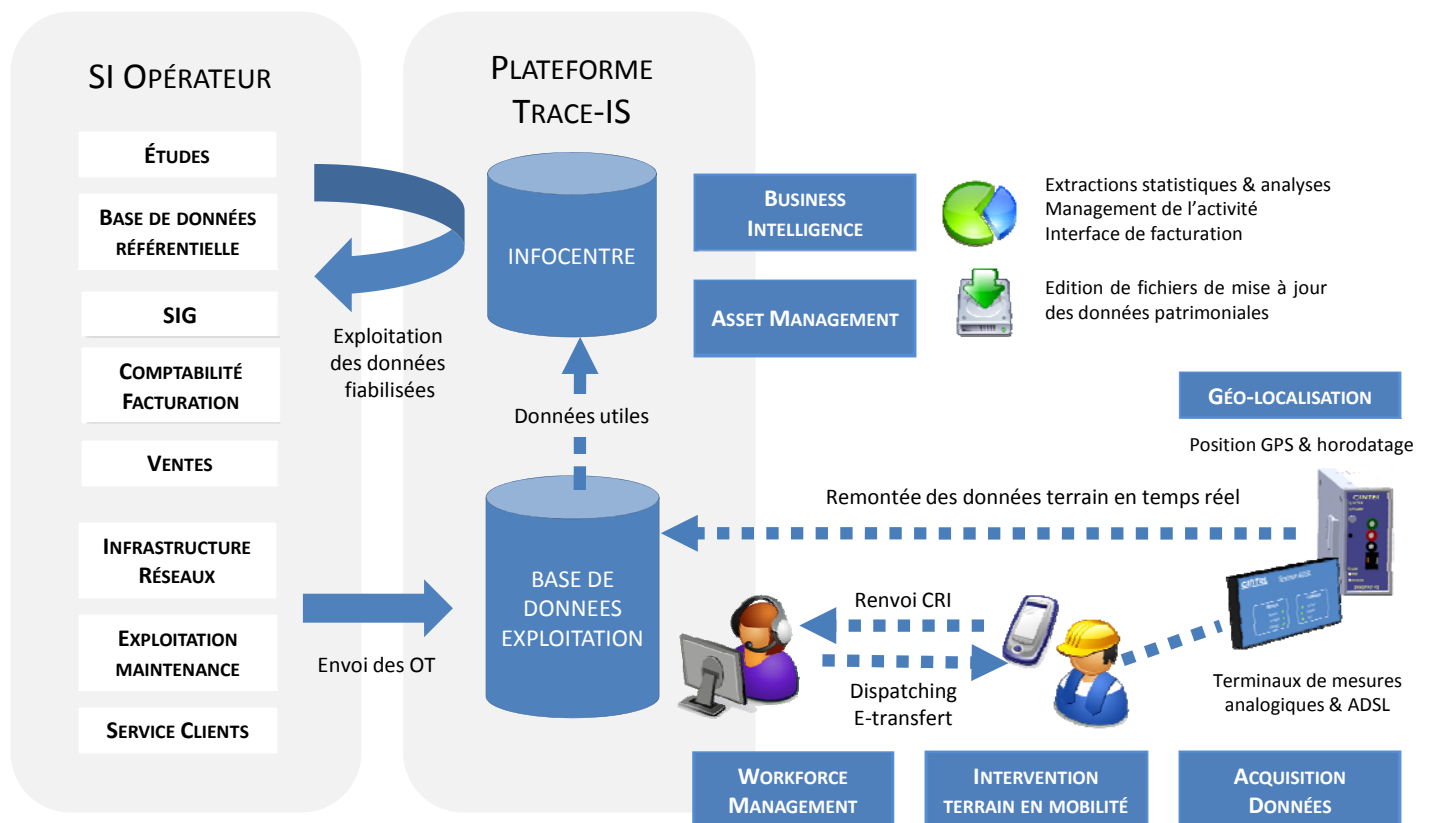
SI Opérateur

Études

Base de données référentielle

SIG

Comptabilité Facturation

Ventes

Infrastructure Réseaux

Exploitation maintenance

Service Clients

Plateforme Trace-IS

INFOCENTRE

Exploitation des données fiabilisées

Données utiles

BASE DE DONNEES EXPLOITATION

Envoi des OT

Business Intelligence

Extractions statistiques & analyses
Management de l'activité
Interface de facturation

Asset Management

Edition de fichiers de mise à jour des données patrimoniales

Géo-localisation

Position GPS & horodatage

Remontée des données terrain en temps réel

Renvoi CRI

Dispatching
E-transfert

Terminaux de mesures analogiques & ADSL

Workforce Management

Intervention terrain en mobilité

Acquisition Données